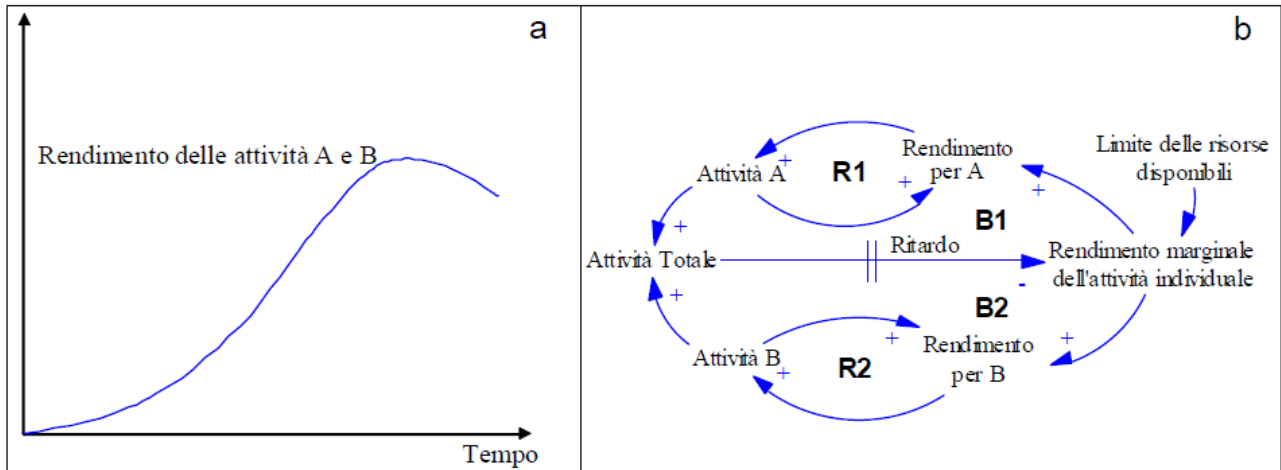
a

Rendimento delle attività A e B

Tempo

b

Rendimento per A

Limite delle risorse disponibili

Attività A

R1

B1

Attività Totale

Ritardo

Rendimento marginale dell'attività individuale

B2

Attività B

R2

Rendimento per B

+ + + + + + + + + -